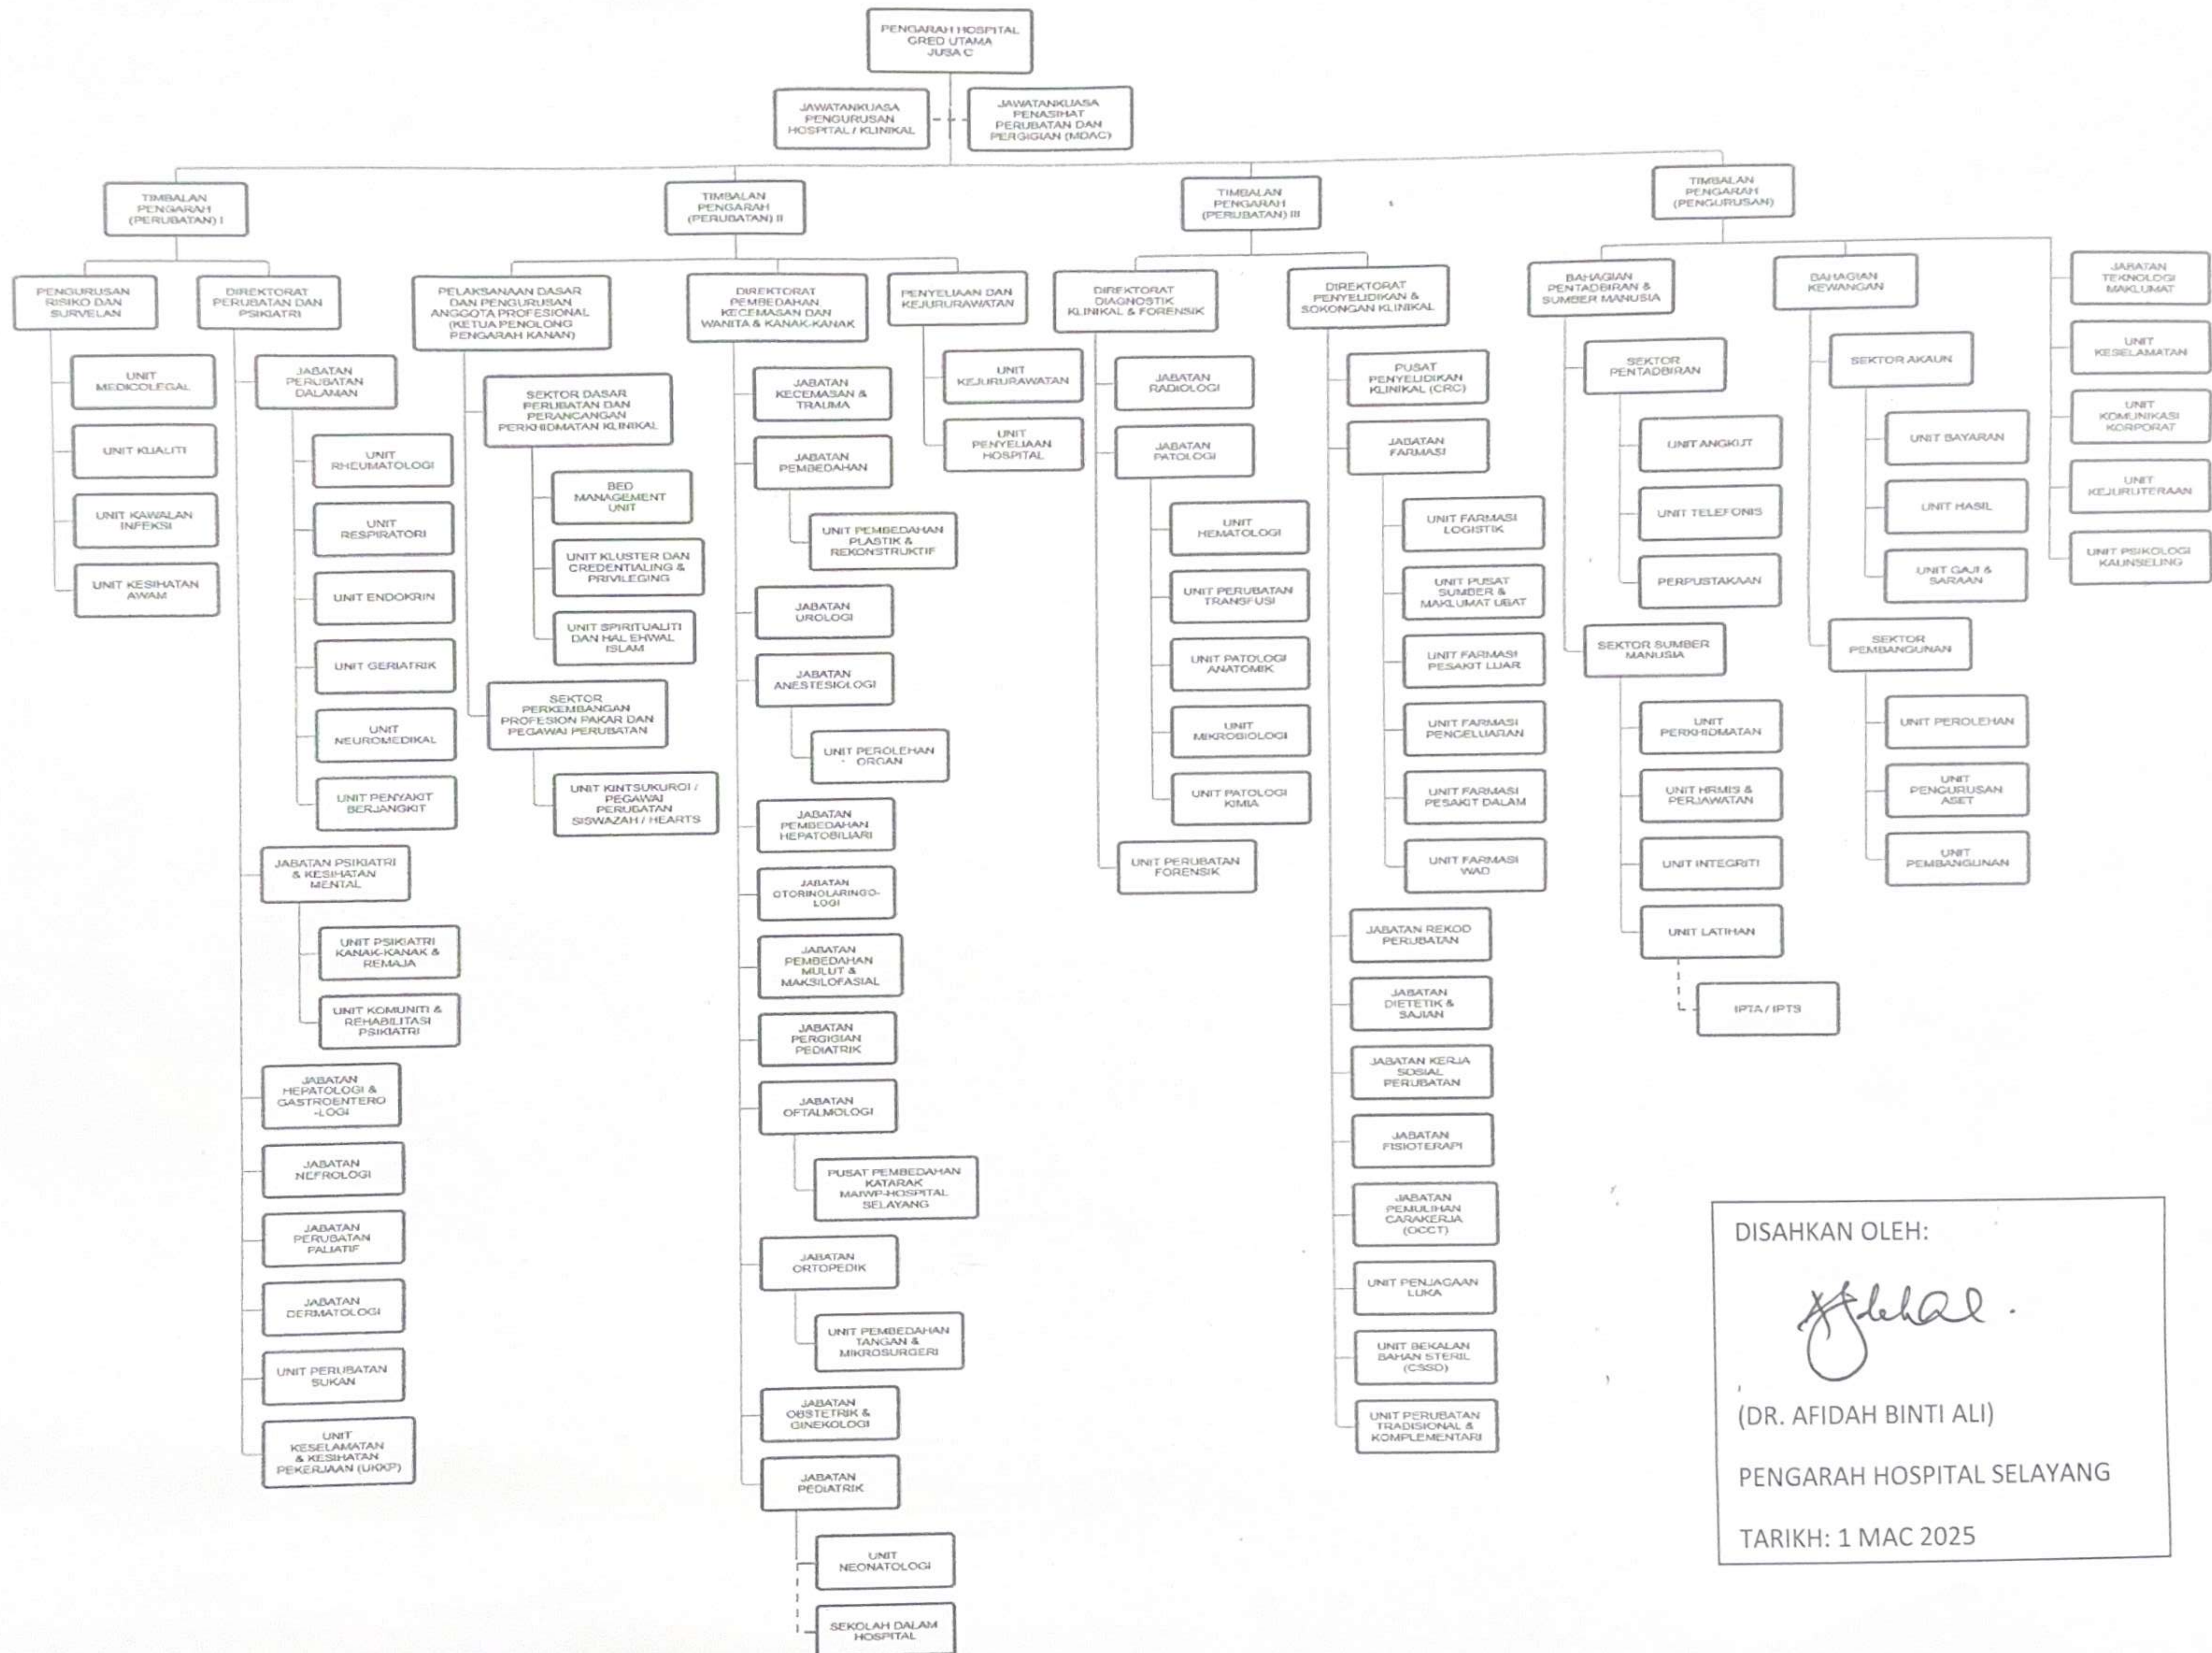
PENGARAH HOSPITAL GRED UTAMA JUSA C

JAWATANKUASA PENGURUSAN HOSPITAL / KLINIKAL

JAWATANKUASA PENASIHAT PERUBATAN DAN PERGIGIAN (MDAC)

TIMBALAN PENGARAH (PERUBATAN) I

PENGURUSAN RISIKO DAN SURVELAN

UNIT MEDICOLEGAL

UNIT KUALITI

UNIT KAWALAN INFEKSI

UNIT KESIHATAN AWAM

DIREKTORAT PERUBATAN DAN PSIKIATRI

JABATAN PERUBATAN DALAMAN

UNIT RHEUMATOLOGI

UNIT RESPIRATORI

UNIT ENDOKRIN

UNIT GERIATRIK

UNIT NEUROMEDIKAL

UNIT PENYAKIT BERJANGKIT

JABATAN PSIKIATRI & KESIHATAN MENTAL

UNIT PSIKIATRI KANAK-KANAK & REMAJA

UNIT KOMUNITI & REHABILITASI PSIKIATRI

JABATAN HEPATOLOGI & GASTROENTERO -LOGI

JABATAN NEFROLOGI

JABATAN PERUBATAN PALIATIF

JABATAN DERMATOLOGI

UNIT PERUBATAN SUKAN

UNIT KESELAMATAN & KESIHATAN PEKERJAAN (UKKP)

TIMBALAN PENGARAH (PERUBATAN) II

PELAKSANAAN DASAR DAN PENGURUSAN ANGGOTA PROFESIONAL (KETUA PENOLONG PENGARAH KANAN)

SEKTOR DASAR PERUBATAN DAN PERANCANGAN PERKHIDMATAN KLINIKAL

BED MANAGEMENT UNIT

UNIT KLUSTER DAN CREDENTIALING & PRIVILEGING

UNIT SPIRITUALITI DAN HAL EHWAL ISLAM

SEKTOR PERKEMBANGAN PROFESION PAKAR DAN PEGAWAI PERUBATAN

UNIT KINTSUKUROI / PEGAWAI PERUBATAN SISWAZAH / HEARTS

DIREKTORAT PEMBEDAHAN KECEMASAN DAN WANITA & KANAK-KANAK

JABATAN KECEMASAN & TRAUMA

JABATAN PEMBEDAHAN

UNIT PEMBEDAHAN PLASTIK & REKONSTRUKTIF

JABATAN UROLOGI

JABATAN ANESTESIOLOGI

UNIT PEROLEHAN ORGAN

JABATAN PEMBEDAHAN HEPATOBILIARI

JABATAN OTORINOLARINGO-LOGI

JABATAN PEMBEDAHAN MULUT & MAKSILOFASIAL

JABATAN PERGIGIAN PEDIATRIK

JABATAN OFTALMOLOGI

PUSAT PEMBEDAHAN KATARAK MAIWP-HOSPITAL SELAYANG

JABATAN ORTOPEDIK

UNIT PEMBEDAHAN TANGAN & MIKROSURGERI

JABATAN OBSTETRIK & GINEKOLOGI

JABATAN PEDIATRIK

UNIT NEONATOLOGI

SEKOLAH DALAM HOSPITAL

PENYELIAAN DAN KEJURURAWATAN

UNIT KEJURURAWATAN

UNIT PENYELIAAN HOSPITAL

TIMBALAN PENGARAH (PERUBATAN) III

DIREKTORAT DIAGNOSTIK KLINIKAL & FORENSIK

JABATAN RADIOLOGI

JABATAN PATOLOGI

UNIT HEMATOLOGI

UNIT PERUBATAN TRANSFUSI

UNIT PATOLOGI ANATOMIK

UNIT MIKROBIOLOGI

UNIT PATOLOGI KIMIA

UNIT PERUBATAN FORENSIK

DIREKTORAT PENYELIDIKAN & SOKONGAN KLINIKAL

PUSAT PENYELIDIKAN KLINIKAL (CRC)

JABATAN FARMASI

UNIT FARMASI LOGISTIK

UNIT PUSAT SUMBER & MAKLUMAT UBAT

UNIT FARMASI PESAKIT LUAR

UNIT FARMASI PENGELUARAN

UNIT FARMASI PESAKIT DALAM

UNIT FARMASI WAD

JABATAN REKOD PERUBATAN

JABATAN DIETETIK & SAJIAN

JABATAN KERJA SOSIAL PERUBATAN

JABATAN FISIOTERAPI

JABATAN PEMULIHAN CARAKERJA (OCCT)

UNIT PENJAGAAN LUKA

UNIT BEKALAN BAHAN STERIL (CSSD)

UNIT PERUBATAN TRADISIONAL & KOMPLEMENTARI

TIMBALAN PENGARAH (PENGURUSAN)

BAHAGIAN PENTADBIRAN & SUMBER MANUSIA

SEKTOR PENTADBIRAN

UNIT ANGKUT

UNIT TELEFONIS

PERPUSTAKAAN

SEKTOR SUMBER MANUSIA

UNIT PERKHIDMATAN

UNIT HRMIS & PERJAWATAN

UNIT INTEGRITI

UNIT LATIHAN

IPTA / IPTS

BAHAGIAN KEWANGAN

SEKTOR AKAUN

UNIT BAYARAN

UNIT HASIL

UNIT GAJI & SARAAN

SEKTOR PEMBANGUNAN

UNIT PEROLEHAN

UNIT PENGURUSAN ASET

UNIT PEMBANGUNAN

JABATAN TEKNOLOGI MAKLUMAT

UNIT KESELAMATAN

UNIT KOMUNIKASI KORPORAT

UNIT KEJURUTERAAN

UNIT PSIKOLOGI KAUNSELING

DISAHKAN OLEH:

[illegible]

(DR. AFIDAH BINTI ALI)

PENGARAH HOSPITAL SELAYANG

TARIKH: 1 MAC 2025